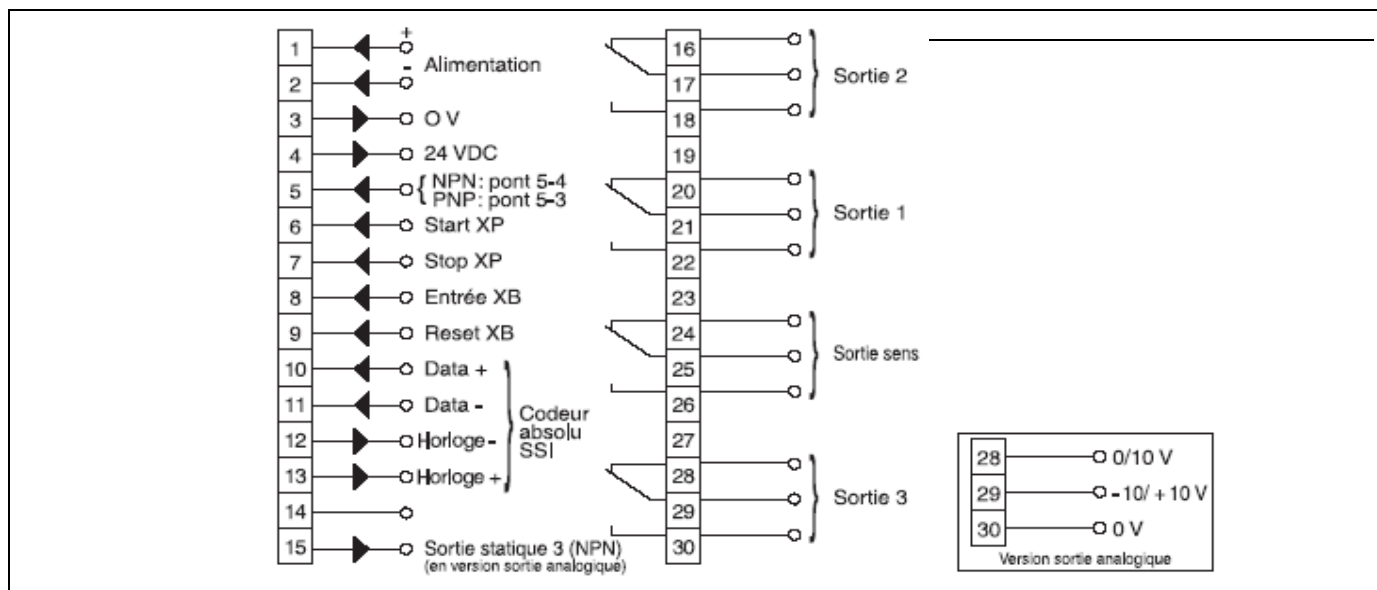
1 + Alimentation
2 -
3 O V
4 24 VDC
5 NPN: pont 5-4
PNP: pont 5-3
6 Start XP
7 Stop XP
8 Entrée XB
9 Reset XB
10 Data +
11 Data -
12 Horloge -
13 Horloge +
Codeur absolu SSI
14
15 Sortie statique 3 (NPN)
(en version sortie analogique)

16
17 Sortie 2
18
19
20
21 Sortie 1
22
23
24
25 Sortie sens
26
27
28
29 Sortie 3
30

28 0/10 V
29 -10/ +10 V
30 0 V
Version sortie analogique